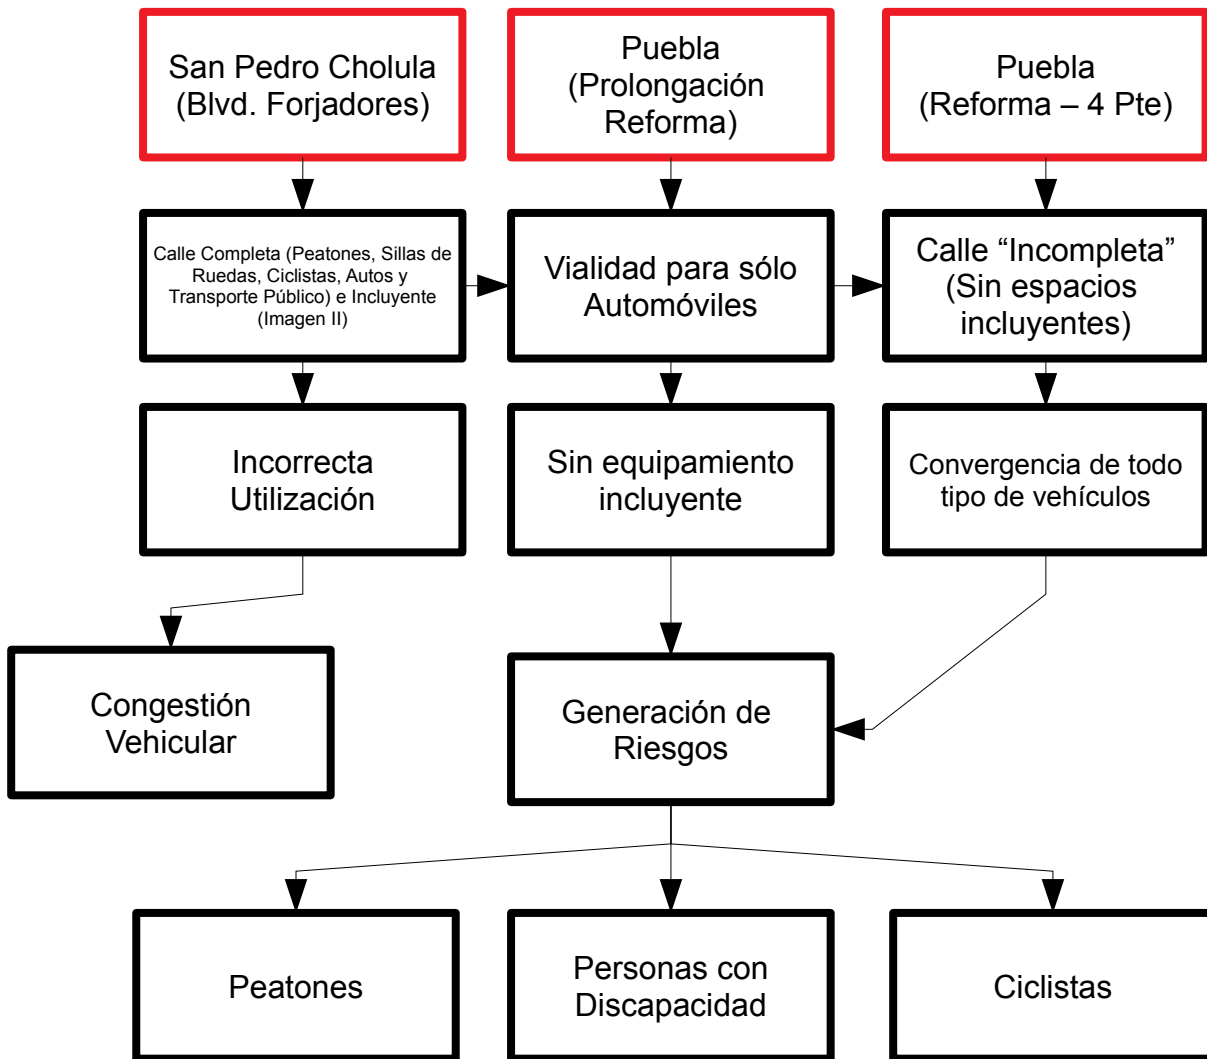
San Pedro Cholula (Blvd. Forjadores)

Puebla (Prolongación Reforma)

Puebla (Reforma – 4 Pte)

Calle Completa (Peatones, Sillas de Ruedas, Ciclistas, Autos y Transporte Público) e Incluyente (Imagen II)

Vialidad para sólo Automóviles

Calle “Incompleta” (Sin espacios incluyentes)

Incorrecta Utilización

Sin equipamiento incluyente

Convergencia de todo tipo de vehículos

Congestión Vehicular

Generación de Riesgos

Peatones

Personas con Discapacidad

Ciclistas